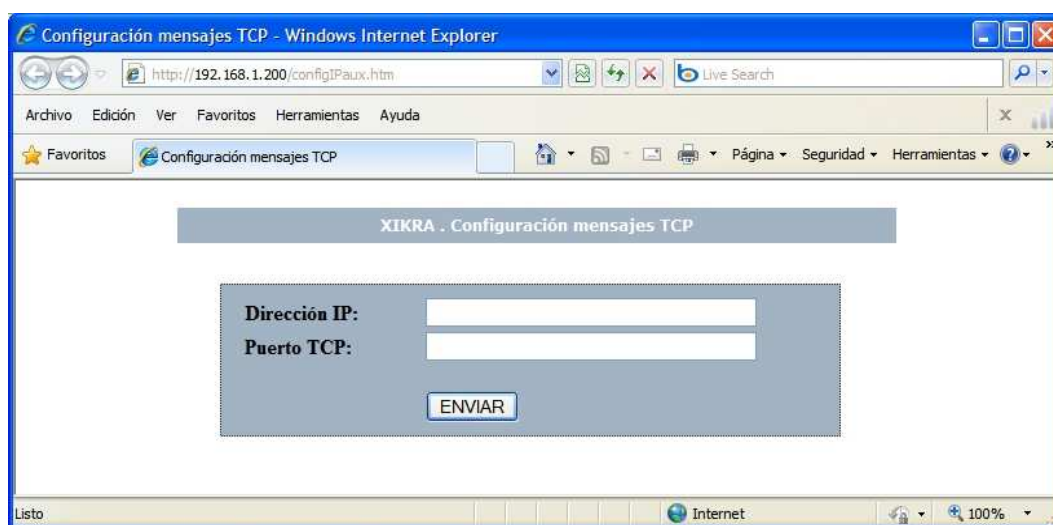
Configuración mensajes TCP - Windows Internet Explorer

http://192.168.1.200/configIPaux.htm

Live Search

Archivo Edición Ver Favoritos Herramientas Ayuda

Favoritos

Configuración mensajes TCP

Página ▾ Seguridad ▾ Herramientas ▾

XIKRA . Configuración mensajes TCP

Dirección IP:

Puerto TCP:

ENVIAR

Listo

Internet

100%